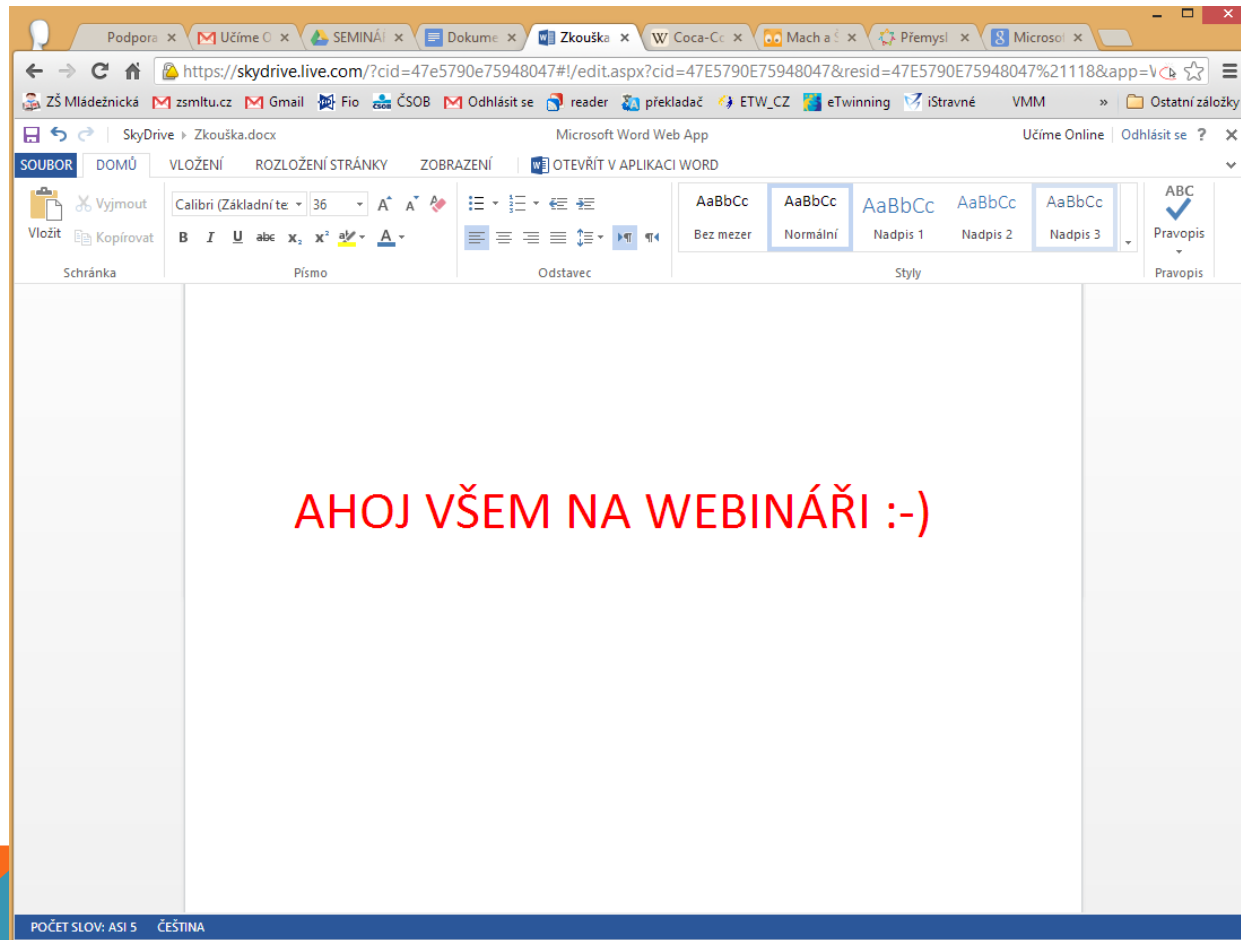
Podpora × Učíme O × SEMINÁ × Dokume × Zkouška × Coca-Cc × Mach a × Přemysl × Microsof ×

https://skydrive.live.com/?cid=47e5790e75948047#!/edit.aspx?cid=47E5790E75948047&resid=47E5790E75948047%21118&app=W

ZŠ Mládežnická zsmltu.cz Gmail Fio ČSOB Odhlásit se reader překladač ETW_CZ eTwinning iStravné VMM » Ostatní záložky

SkyDrive ▸ Zkouška.docx Microsoft Word Web App Učíme Online Odhlásit se ? ×

SOUBOR DOMŮ VLOŽENÍ ROZLOŽENÍ STRÁNKY ZOBRAZENÍ OTEVŘÍT V APLIKACI WORD

Vložit Vyjmout Kopírovat Schránka
Calibri (Základní te 36 B I U abc $x_2$ $x^2$ A Písmo
Odstavec
AaBbCc Bez mezer AaBbCc Normální AaBbCc Nadpis 1 AaBbCc Nadpis 2 AaBbCc Nadpis 3 Styly
ABC Pravopis Pravopis

AHOJ VŠEM NA WEBINÁŘI :-)

POČET SLOV: ASI 5 ČEŠTINA